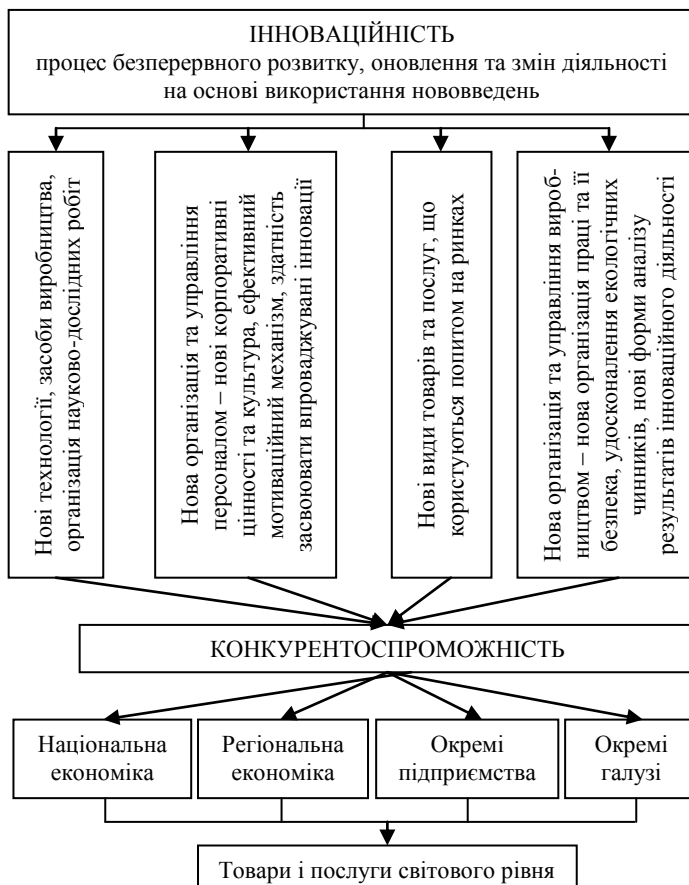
ІННОВАЦІЙНІСТЬ
процес безперервного розвитку, оновлення та змін діяльності на основі використання нововведень

Нові технології, засоби виробництва, організація науково-дослідних робіт

Нова організація та управління персоналом – нові корпоративні цінності та культура, ефективний мотиваційний механізм, здатність засвоювати впроваджувані інновації

Нові види товарів та послуг, що користуються попитом на ринках

Нова організація та управління виробництвом – нова організація праці та її безпека, удосконалення екологічних чинників, нові форми аналізу результатів інноваційного діяльності

КОНКУРЕНТОСПРОМОЖНІСТЬ

Національна економіка

Регіональна економіка

Окремі підприємства

Окремі галузі

Товари і послуги світового рівня